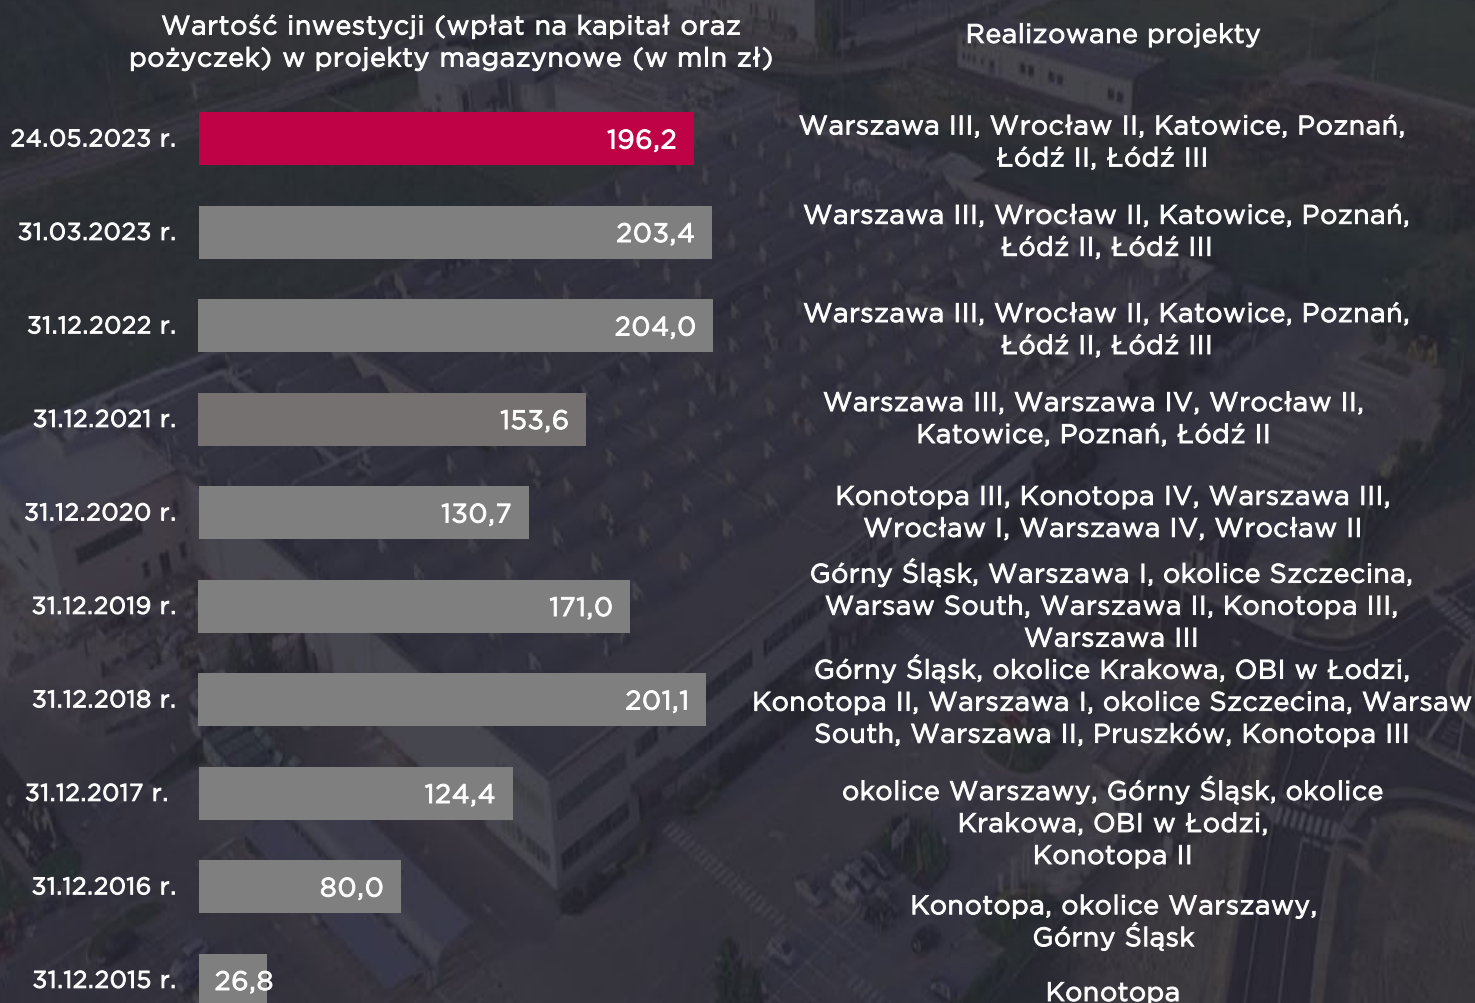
Wartość inwestycji (wpłat na kapitał oraz pożyczek) w projekty magazynowe (w mln zł)

Realizowane projekty

| | | |
|---|---|---|
| 24.05.2023 r. | 196,2 | Warszawa III, Wrocław II, Katowice, Poznań, Łódź II, Łódź III |
| 31.03.2023 r. | 203,4 | Warszawa III, Wrocław II, Katowice, Poznań, Łódź II, Łódź III |
| 31.12.2022 r. | 204,0 | Warszawa III, Wrocław II, Katowice, Poznań, Łódź II, Łódź III |
| 31.12.2021 r. | 153,6 | Warszawa III, Warszawa IV, Wrocław II, Katowice, Poznań, Łódź II |
| 31.12.2020 r. | 130,7 | Konotopa III, Konotopa IV, Warszawa III, Wrocław I, Warszawa IV, Wrocław II |
| 31.12.2019 r. | 171,0 | Górny Śląsk, Warszawa I, okolice Szczecina, Warsaw South, Warszawa II, Konotopa III, Warszawa III |
| 31.12.2018 r. | 201,1 | Górny Śląsk, okolice Krakowa, OBI w Łodzi, Konotopa II, Warszawa I, okolice Szczecina, Warsaw South, Warszawa II, Pruszków, Konotopa III |
| 31.12.2017 r. | 124,4 | okolice Warszawy, Górny Śląsk, okolice Krakowa, OBI w Łodzi, Konotopa II |
| 31.12.2016 r. | 80,0 | Konotopa, okolice Warszawy, Górny Śląsk |
| 31.12.2015 r. | 26,8 | Konotopa |